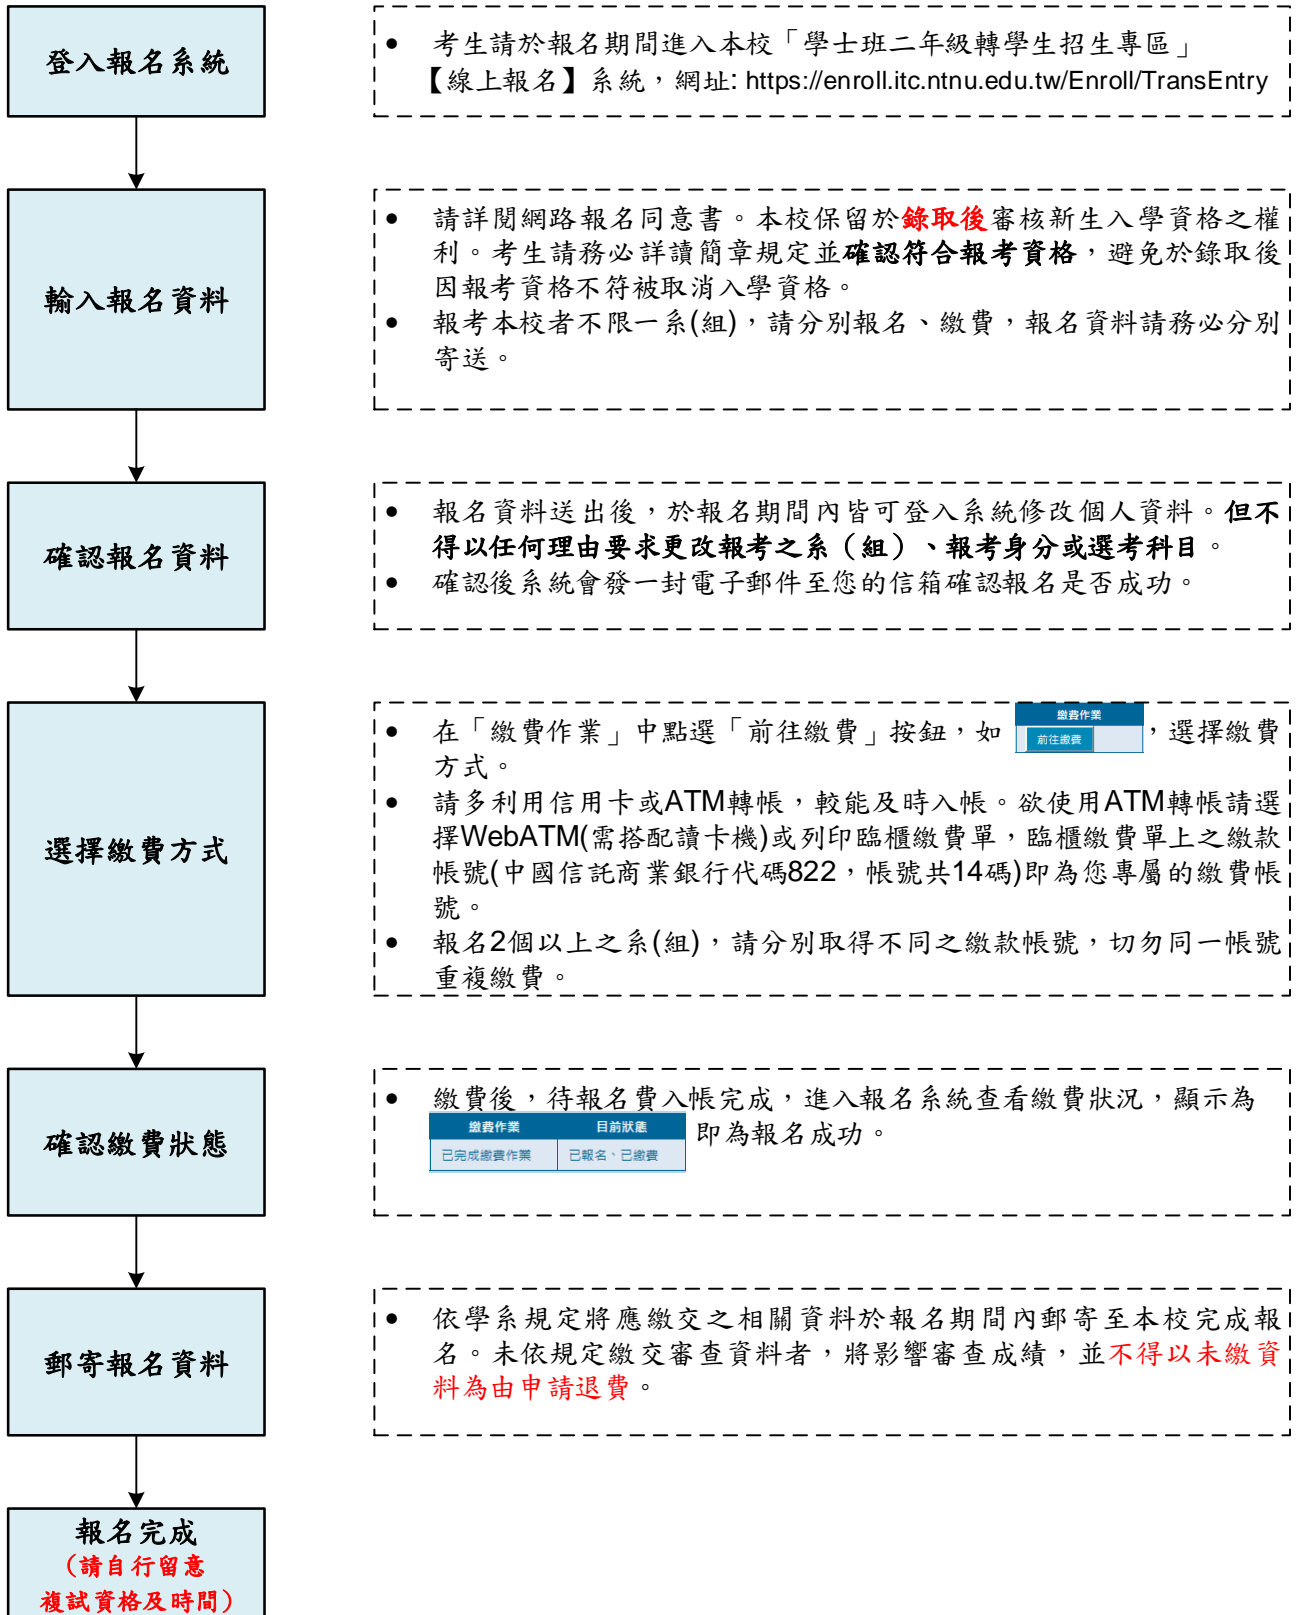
登入報名系統

- 考生請於報名期間進入本校「學士班二年級轉學生招生專區」【線上報名】系統，網址: https://enroll.itc.ntnu.edu.tw/Enroll/TransEntry

輸入報名資料

- 請詳閱網路報名同意書。本校保留於錄取後審核新生入學資格之權利。考生請務必詳讀簡章規定並確認符合報考資格，避免於錄取後因報考資格不符被取消入學資格。
- 報考本校者不限一系(組)，請分別報名、繳費，報名資料請務必分別寄送。

確認報名資料

- 報名資料送出後，於報名期間內皆可登入系統修改個人資料。但不得以任何理由要求更改報考之系（組）、報考身分或選考科目。
- 確認後系統會發一封電子郵件至您的信箱確認報名是否成功。

選擇繳費方式

- 在「繳費作業」中點選「前往繳費」按鈕，如 繳費作業 前往繳費 ，選擇繳費方式。
- 請多利用信用卡或ATM轉帳，較能及時入帳。欲使用ATM轉帳請選擇WebATM(需搭配讀卡機)或列印臨櫃繳費單，臨櫃繳費單上之繳款帳號(中國信託商業銀行代碼822，帳號共14碼)即為您專屬的繳費帳號。
- 報名2個以上之系(組)，請分別取得不同之繳款帳號，切勿同一帳號重複繳費。

確認繳費狀態

- 繳費後，待報名費入帳完成，進入報名系統查看繳費狀況，顯示為

| 繳費作業 | 目前狀態 |
|---|---|
| 已完成繳費作業 | 已報名、已繳費 |

即為報名成功。

郵寄報名資料

- 依學系規定將應繳交之相關資料於報名期間內郵寄至本校完成報名。未依規定繳交審查資料者，將影響審查成績，並不得以未繳資料為由申請退費。

報名完成
（請自行留意
複試資格及時間）